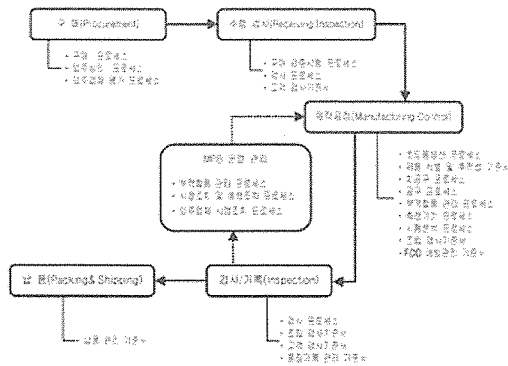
구 매(Procurement)

• 구매 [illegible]
• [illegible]
• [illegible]

수입 검사(Receiving Inspection)

• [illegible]
• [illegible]
• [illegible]

제작관리(Manufacturing Control)

• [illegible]
• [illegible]
• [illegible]
• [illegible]
• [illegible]
• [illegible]
• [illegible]
• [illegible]
• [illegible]
• FOD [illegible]

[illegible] 관리

• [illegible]
• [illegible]
• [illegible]

검사/시험(Inspection)

• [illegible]
• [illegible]
• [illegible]
• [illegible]

납 품(Packing& Shipping)

• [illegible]